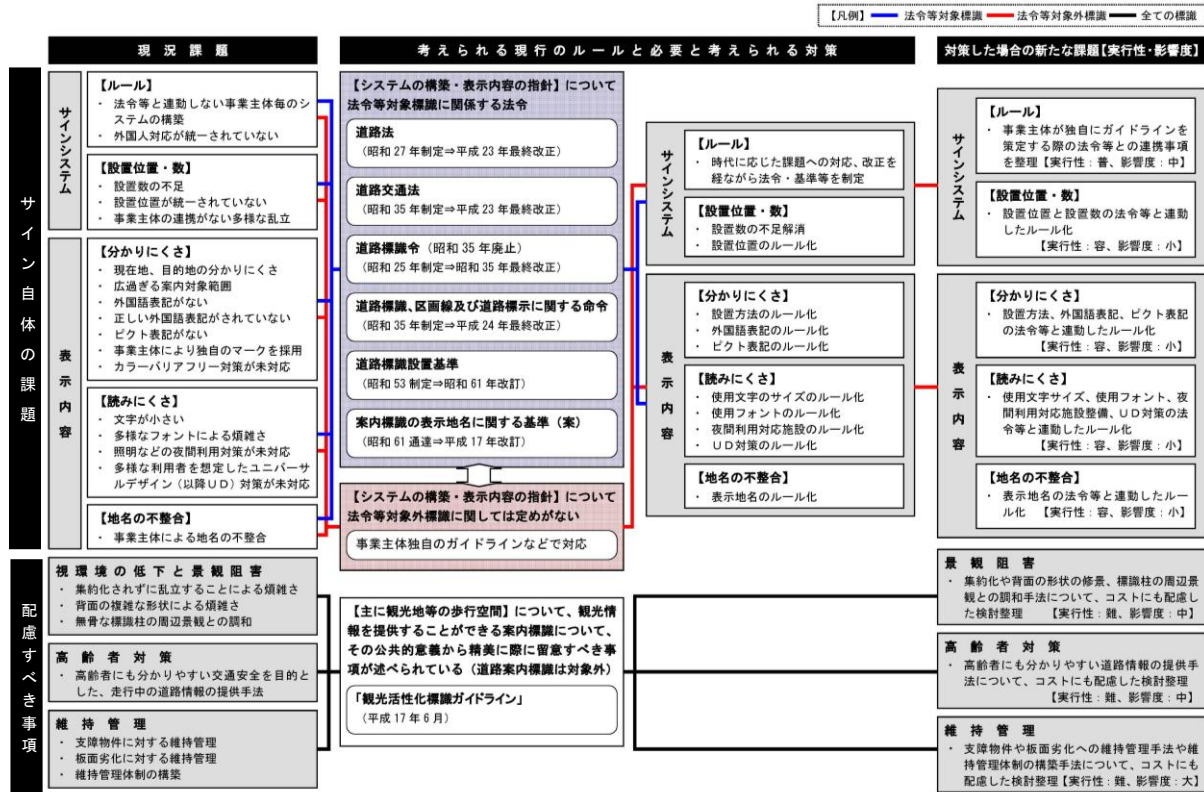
【凡例】 法令等対象標識 法令等対象外標識 全ての標識

現 況 課 題

考えられる現行のルールと必要と考えられる対策

対策した場合の新たな課題【実行性・影響度】

サイン自体の課題

サインシステム

【ルール】
・ 法令等と連動しない事業主体毎のシステムの構築
・ 外国人対応が統一されていない

【設置位置・数】
・ 設置数の不足
・ 設置位置が統一されていない
・ 事業主体の連携がない多様な乱立

表示内容

【分かりにくさ】
・ 現在地、目的地の分かりにくさ
・ 広過ぎる案内対象範囲
・ 外国語表記がない
・ 正しい外国語表記がされていない
・ ピクト表記がない
・ 事業主体により独自のマークを採用
・ カラーバリアフリー対策が未対応

【読みにくさ】
・ 文字が小さい
・ 多様なフォントによる煩雑さ
・ 照明などの夜間利用対策が未対応
・ 多様な利用者を想定したユニバーサルデザイン（以降ＵＤ）対策が未対応

【地名の不整合】
・ 事業主体による地名の不整合

【システムの構築・表示内容の指針】について法令等対象標識に関係する法令

道路法
（昭和 27 年制定⇒平成 23 年最終改正）

道路交通法
（昭和 35 年制定⇒平成 23 年最終改正）

道路標識令（昭和 35 年廃止）
（昭和 25 年制定⇒昭和 35 年最終改正）

道路標識、区画線及び道路標示に関する命令
（昭和 35 年制定⇒平成 24 年最終改正）

道路標識設置基準
（昭和 53 制定⇒昭和 61 年改訂）

案内標識の表示地名に関する基準（案）
（昭和 61 通達⇒平成 17 年改訂）

【システムの構築・表示内容の指針】について法令等対象外標識に関しては定めがない

事業主体独自のガイドラインなどで対応

サインシステム

【ルール】
・ 時代に応じた課題への対応、改正を経ながら法令・基準等を制定

【設置位置・数】
・ 設置数の不足解消
・ 設置位置のルール化

表示内容

【分かりにくさ】
・ 設置方法のルール化
・ 外国語表記のルール化
・ ピクト表記のルール化

【読みにくさ】
・ 使用文字のサイズのルール化
・ 使用フォントのルール化
・ 夜間利用対応施設のルール化
・ ＵＤ対策のルール化

【地名の不整合】
・ 表示地名のルール化

サインシステム

【ルール】
・ 事業主体が独自にガイドラインを策定する際の法令等との連携事項を整理【実行性：普、影響度：中】

【設置位置・数】
・ 設置位置と設置数の法令等と連動したルール化
【実行性：容、影響度：小】

表示内容

【分かりにくさ】
・ 設置方法、外国語表記、ピクト表記の法令等と連動したルール化
【実行性：容、影響度：小】

【読みにくさ】
・ 使用文字サイズ、使用フォント、夜間利用対応施設整備、ＵＤ対策の法令等と連動したルール化
【実行性：容、影響度：小】

【地名の不整合】
・ 表示地名の法令等と連動したルール化 【実行性：容、影響度：小】

配慮すべき事項

視環境の低下と景観阻害
・ 集約化されずに乱立することによる煩雑さ
・ 背面の複雑な形状による煩雑さ
・ 無骨な標識柱の周辺景観との調和

高齢者対策
・ 高齢者にも分かりやすい交通安全を目的とした、走行中の道路情報の提供手法

維持管理
・ 支障物件に対する維持管理
・ 板面劣化に対する維持管理
・ 維持管理体制の構築

【主に観光地等の歩行空間】について、観光情報を提供することができる案内標識について、その公共的意義から精美に際に留意すべき事項が述べられている（道路案内標識は対象外）

「観光活性化標識ガイドライン」
（平成 17 年 6 月）

景観阻害
・ 集約化や背面の形状の修景、標識柱の周辺景観との調和手法について、コストにも配慮した検討整理 【実行性：難、影響度：中】

高齢者対策
・ 高齢者にも分かりやすい道路情報の提供手法について、コストにも配慮した検討整理
【実行性：難、影響度：中】

維持管理
・ 支障物件や板面劣化への維持管理手法や維持管理体制の構築手法について、コストにも配慮した検討整理【実行性：難、影響度：大】